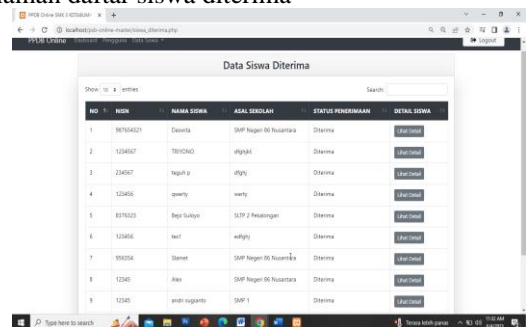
laman daftar siswa diterima

PPDB Online SMK 3 KOTABUMI × +

localhost/psb-online-master/siswa_diterima.php

PPDB Online Dashboard Pengguna Data Siswa

Logout

Data Siswa Diterima

Show 10 entries

Search:

| NO | NISN | NAMA SISWA | ASAL SEKOLAH | STATUS PENERIMAAN | DETAIL SISWA |
|---|---|---|---|---|---|
| 1 | 987654321 | Deswita | SMP Negeri 86 Nusantara | Diterima | Lihat Detail |
| 2 | 1234567 | TRIYONO | dfghjkl | Diterima | Lihat Detail |
| 3 | 234567 | teguh p | dfghj | Diterima | Lihat Detail |
| 4 | 123456 | qwerty | werty | Diterima | Lihat Detail |
| 5 | 8376323 | Bejo Sukoyo | SLTP 2 Pekalongan | Diterima | Lihat Detail |
| 6 | 123456 | test | edfghj | Diterima | Lihat Detail |
| 7 | 556354 | Slamet | SMP Negeri 86 Nusantara | Diterima | Lihat Detail |
| 8 | 12345 | Alex | SMP Negeri 96 Nusantara | Diterima | Lihat Detail |
| 9 | 12345 | andri sugianto | SMP 1 | Diterima | Lihat Detail |

Type here to search

Terasa lebih panas

10:02 AM